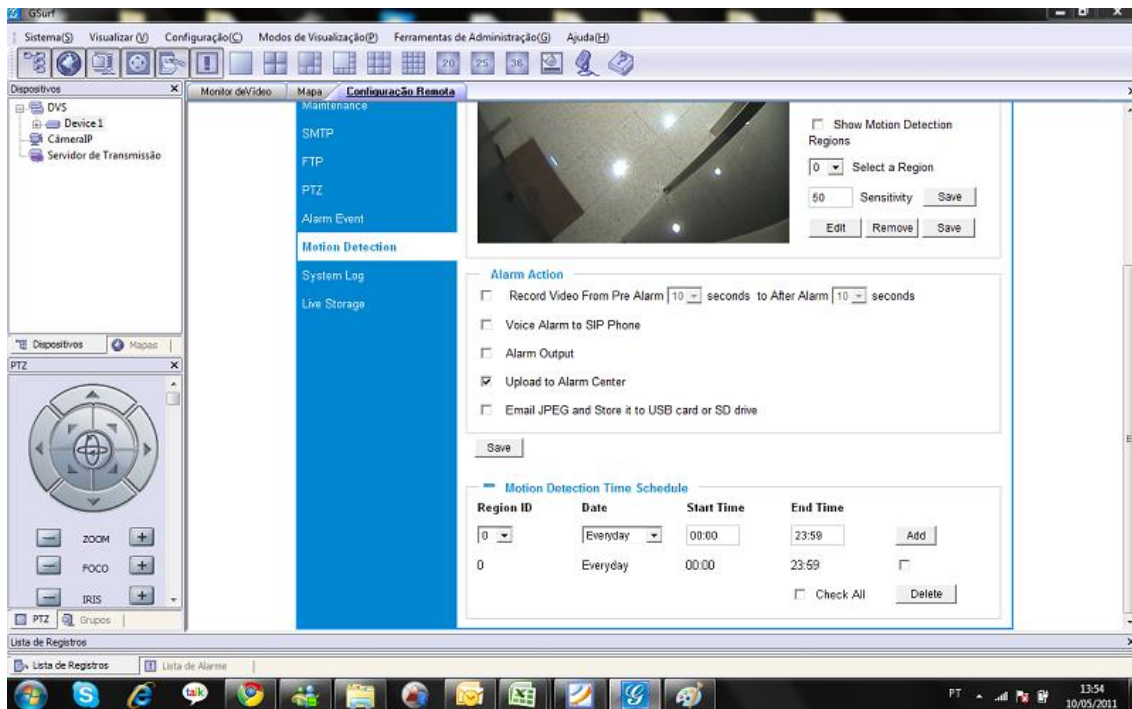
GSurf

Sistema(S) Visualizar(V) Configuração(C) Modos de Visualização(P) Ferramentas de Administração(G) Ajuda(H)

20 25 36

Dispositivos
DVS
Device1
CâmeraIP
Servidor de Transmissão

Monitor deVídeo | Mapa | Configuração Remota

Maintenance
SMTP
FTP
PTZ
Alarm Event
Motion Detection
System Log
Live Storage

Show Motion Detection Regions
0 Select a Region
50 Sensitivity Save
Edit Remove Save

Alarm Action
Record Video From Pre Alarm 10 seconds to After Alarm 10 seconds
Voice Alarm to SIP Phone
Alarm Output
Upload to Alarm Center
Email JPEG and Store it to USB card or SD drive
Save

Motion Detection Time Schedule

| Region ID | Date | Start Time | End Time | |
|---|---|---|---|---|
| 0 | Everyday | 00:00 | 23:59 | Add |
| 0 | Everyday | 00:00 | 23:59 | |

Check All Delete

Dispositivos | Mapas
PTZ
ZOOM
FOCO
IRIS
PTZ | Grupos

Lista de Registros
Lista de Registros | Lista de Alarme

talk

PT 13:54 10/05/2011